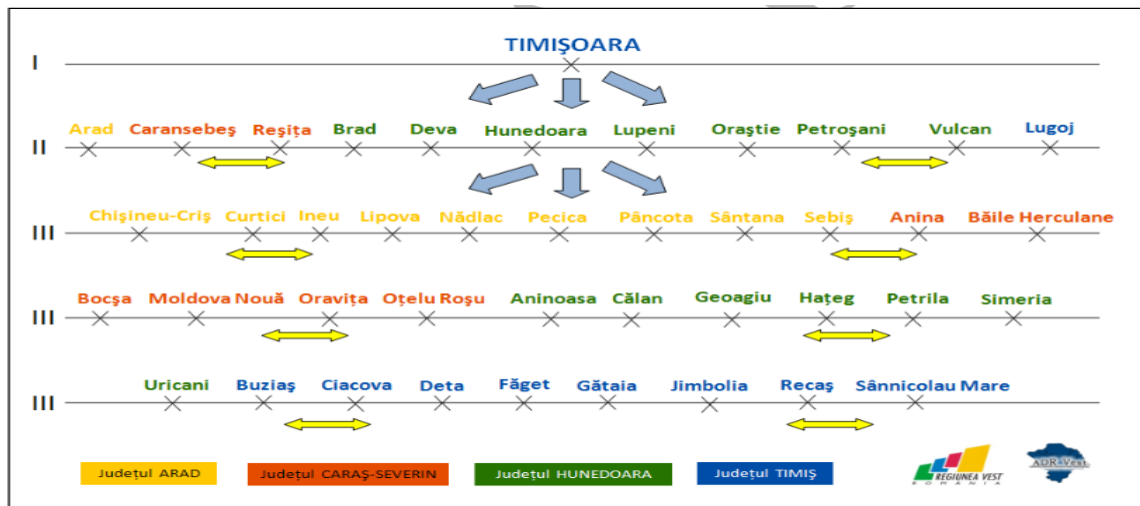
TIMIŞOARA

I

Arad Caransebeş Reşiţa Brad Deva Hunedoara Lupeni Oraştie Petroşani Vulcan Lugoj

II

Chişineu-Criş Curtici Ineu Lipova Nădlac Pecica Pâncota Sântana Sebiş Anina Băile Herculane

III

Bocşa Moldova Nouă Oraviţa Oţelu Roşu Aninoasa Călan Geoagiu Haţeg Petrila Simeria

III

Uricani Buziaş Ciacova Deta Făget Gătaia Jimbolia Recaş Sânnicolau Mare

III

Judeţul ARAD | Judeţul CARAŞ-SEVERIN | Judeţul HUNEDOARA | Judeţul TIMIŞ

REGIUNEA VEST ROMÂNIA

ADR Vest